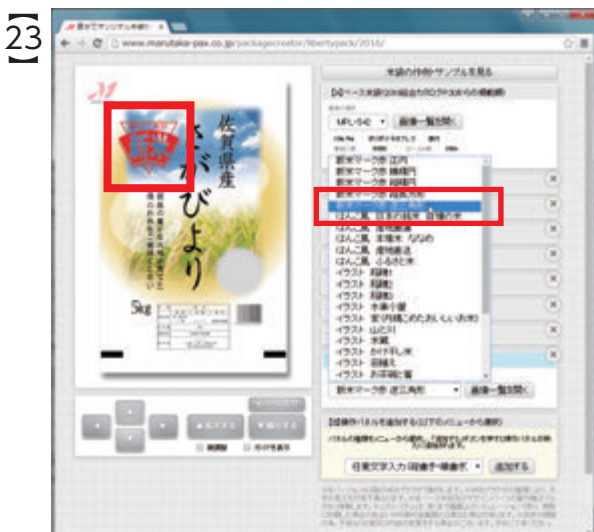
23

www.marutaka-pax.co.jp/packagecreator/libertypack/2016/

佐賀県産
さがびより

5kg

実際の作例やサンプルを見る

MPL-5G
画像一覧を開く

新米マーク赤 江戸
新米マーク赤 鶴亀門
新米マーク赤 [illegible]
新米マーク赤 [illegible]
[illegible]
はんこ風 日本の農家 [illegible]
はんこ風 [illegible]
はんこ風 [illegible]
はんこ風 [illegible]
はんこ風 ふるさと米
イラスト 稲穂
イラスト 稲穂
イラスト 稲穂
イラスト 稲穂
イラスト 手書き
イラスト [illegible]
イラスト 山とり
イラスト 米俵
イラスト かけ干し米
イラスト 田舎
イラスト お茶碗と箸

新米マーク赤 逆三角形
画像一覧を開く

任意文字入力(縦書き横書き)
追加する